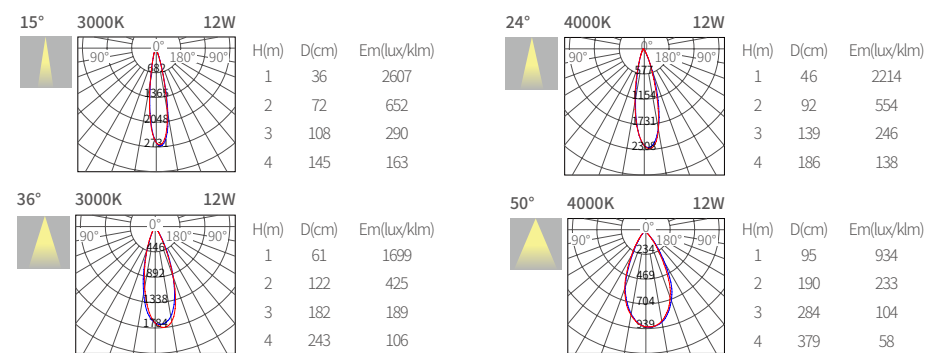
15° 3000K 12W

90° 0° 180° 90°
682
1365
2048
2731

| H(m) | D(cm) | Em(lux/klm) |
|---|---|---|
| 1 | 36 | 2607 |
| 2 | 72 | 652 |
| 3 | 108 | 290 |
| 4 | 145 | 163 |

24° 4000K 12W

90° 0° 180° 90°
577
1154
1731
2308

| H(m) | D(cm) | Em(lux/klm) |
|---|---|---|
| 1 | 46 | 2214 |
| 2 | 92 | 554 |
| 3 | 139 | 246 |
| 4 | 186 | 138 |

36° 3000K 12W

90° 0° 180° 90°
446
892
1338
1784

| H(m) | D(cm) | Em(lux/klm) |
|---|---|---|
| 1 | 61 | 1699 |
| 2 | 122 | 425 |
| 3 | 182 | 189 |
| 4 | 243 | 106 |

50° 4000K 12W

90° 0° 180° 90°
234
469
704
939

| H(m) | D(cm) | Em(lux/klm) |
|---|---|---|
| 1 | 95 | 934 |
| 2 | 190 | 233 |
| 3 | 284 | 104 |
| 4 | 379 | 58 |